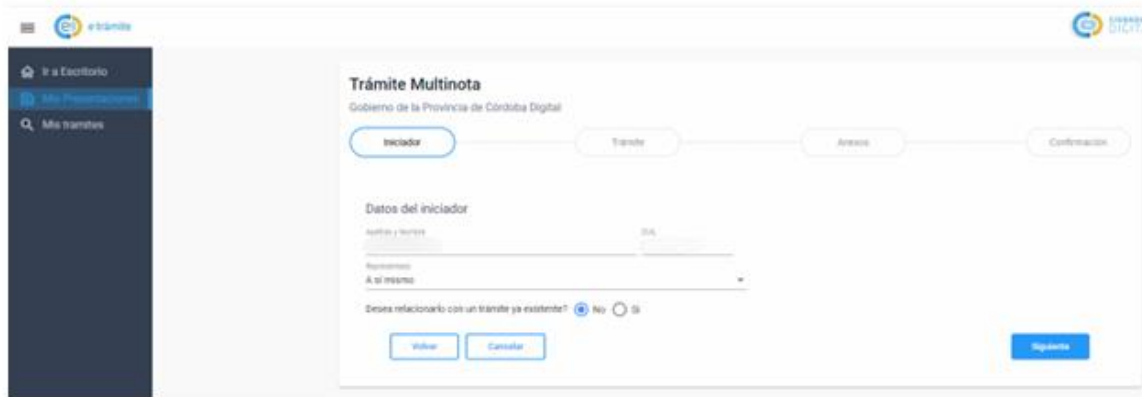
e-trámite

Ir a Escritorio
Mis Presentaciones
Mis tramites

CIUDADANO DIGITAL

Trámite Multinota
Gobierno de la Provincia de Córdoba Digital

Iniciador
Trámite
Anexos
Confirmación

Datos del iniciador
Apellido y Nombre
DNI
Representado
A sí mismo
Desea relacionarlo con un trámite ya existente? No Si

Volver
Cancelar
Siguiente